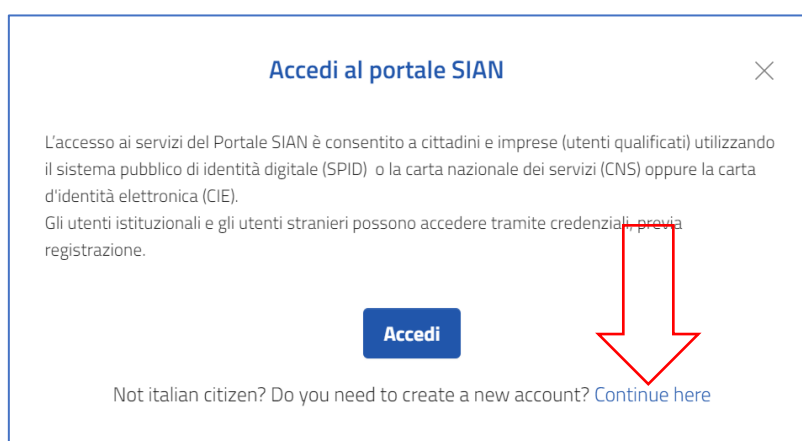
Accedi al portale SIAN

×

L'accesso ai servizi del Portale SIAN è consentito a cittadini e imprese (utenti qualificati) utilizzando il sistema pubblico di identità digitale (SPID) o la carta nazionale dei servizi (CNS) oppure la carta d'identità elettronica (CIE).
Gli utenti istituzionali e gli utenti stranieri possono accedere tramite credenziali, previa registrazione.

Accedi

Not italian citizen? Do you need to create a new account? Continue here